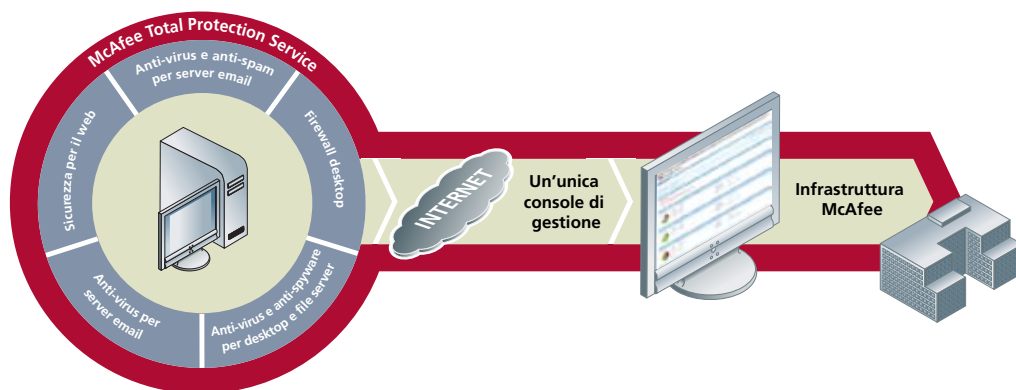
McAfee Total Protection Service

Anti-virus e anti-spam per server email

Firewall desktop

Anti-virus e anti-spyware per desktop e file server

Anti-virus per server email

Sicurezza per il web

INTERNET

Un'unica console di gestione

Infrastruttura McAfee